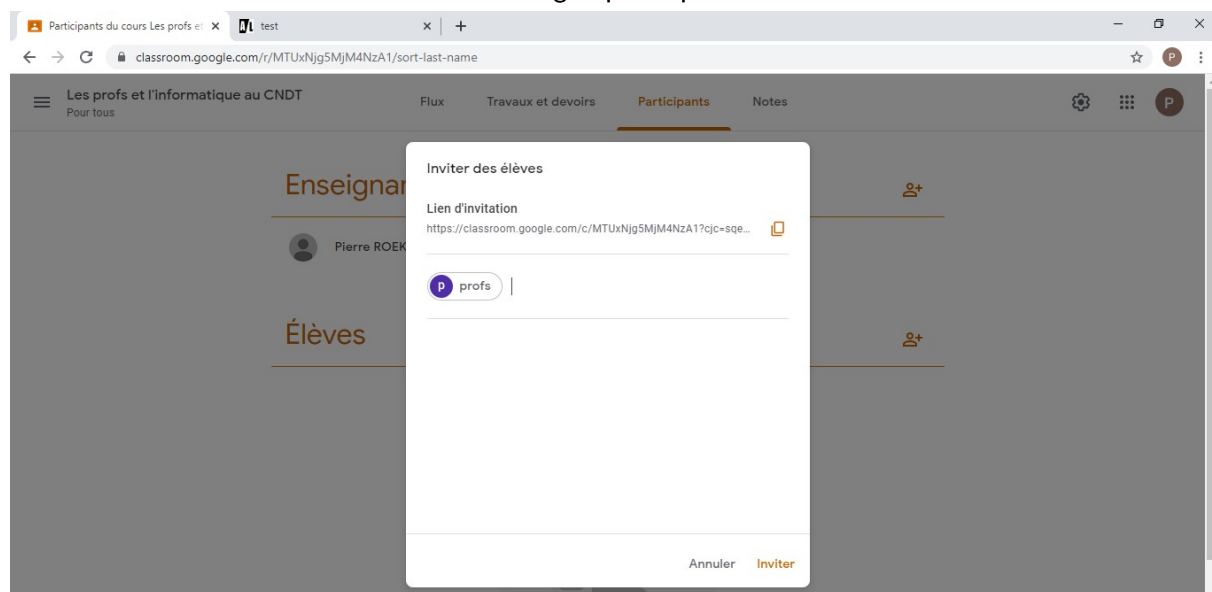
Participants du cours Les profs et
test
classroom.google.com/r/MTUxNjg5MjM4NzA1/sort-last-name
P
Les profs et l'informatique au CNDT
Pour tous
Flux
Travaux et devoirs
Participants
Notes
P
Enseignan
Pierre ROEK
Élèves
Inviter des élèves
Lien d'invitation
https://classroom.google.com/c/MTUxNjg5MjM4NzA1?cjc=sqe...
p profs
Annuler
Inviter